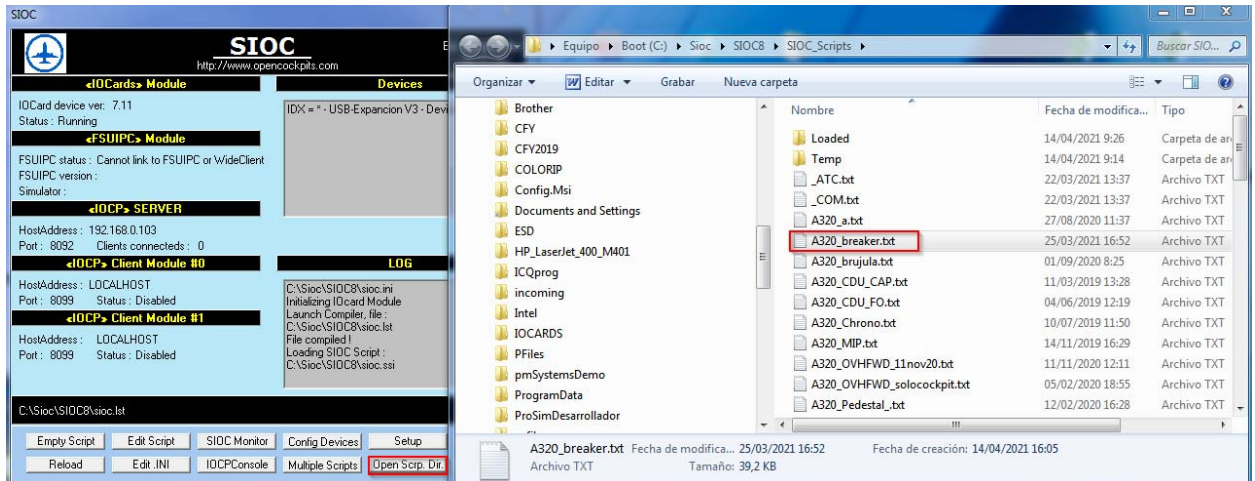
SIOC

SIOC
http://www.opencockpits.com

«IOCards» Module

Devices

IOCard device ver: 7.11
Status : Running

IDX = * - USB-Expancion V3 - Devi

«FSUIPC» Module

FSUIPC status : Cannot link to FSUIPC or WideClient
FSUIPC version :
Simulator :

«IOCP» SERVER

HostAddress : 192.168.0.103
Port : 8092 Clients connected : 0

«IOCP» Client Module #0

LOG

HostAddress : LOCALHOST
Port : 8099 Status : Disabled

C:\Sioc\SIOC8\sioc.ini
Initializing IOcard Module
Launch Compiler, file :
C:\Sioc\SIOC8\sioc.lst
File compiled !
Loading SIOC Script :
C:\Sioc\SIOC8\sioc.ssi

«IOCP» Client Module #1

HostAddress : LOCALHOST
Port : 8099 Status : Disabled

C:\Sioc\SIOC8\sioc.lst

Empty Script | Edit Script | SIOC Monitor | Config Devices | Setup
Reload | Edit .INI | IOCPConsole | Multiple Scripts | Open Scrp. Dir.

Equipo ▸ Boot (C:) ▸ Sioc ▸ SIOC8 ▸ SIOC_Scripts ▸

Buscar SIO...

Organizar ▾ | Editar ▾ | Grabar | Nueva carpeta

Brother
CFY
CFY2019
COLORIP
Config.Msi
Documents and Settings
ESD
HP_LaserJet_400_M401
ICQprog
incoming
Intel
IOCARDS
PFiles
pmSystemsDemo
ProgramData
ProSimDesarrollador

| Nombre | Fecha de modifica... | Tipo |
|---|---|---|
| Loaded | 14/04/2021 9:26 | Carpeta de ar |
| Temp | 14/04/2021 9:14 | Carpeta de ar |
| _ATC.txt | 22/03/2021 13:37 | Archivo TXT |
| _COM.txt | 22/03/2021 13:37 | Archivo TXT |
| A320_a.txt | 27/08/2020 11:37 | Archivo TXT |
| A320_breaker.txt | 25/03/2021 16:52 | Archivo TXT |
| A320_brujula.txt | 01/09/2020 8:25 | Archivo TXT |
| A320_CDU_CAP.txt | 11/03/2019 13:28 | Archivo TXT |
| A320_CDU_FO.txt | 04/06/2019 12:19 | Archivo TXT |
| A320_Chrono.txt | 10/07/2019 11:50 | Archivo TXT |
| A320_MIP.txt | 14/11/2019 16:29 | Archivo TXT |
| A320_OVHFWD_11nov20.txt | 11/11/2020 12:11 | Archivo TXT |
| A320_OVHFWD_solocockpit.txt | 05/02/2020 18:55 | Archivo TXT |
| A320_Pedestal_.txt | 12/02/2020 16:28 | Archivo TXT |

A320_breaker.txt Fecha de modifica... 25/03/2021 16:52 Fecha de creación: 14/04/2021 16:05
Archivo TXT Tamaño: 39,2 KB